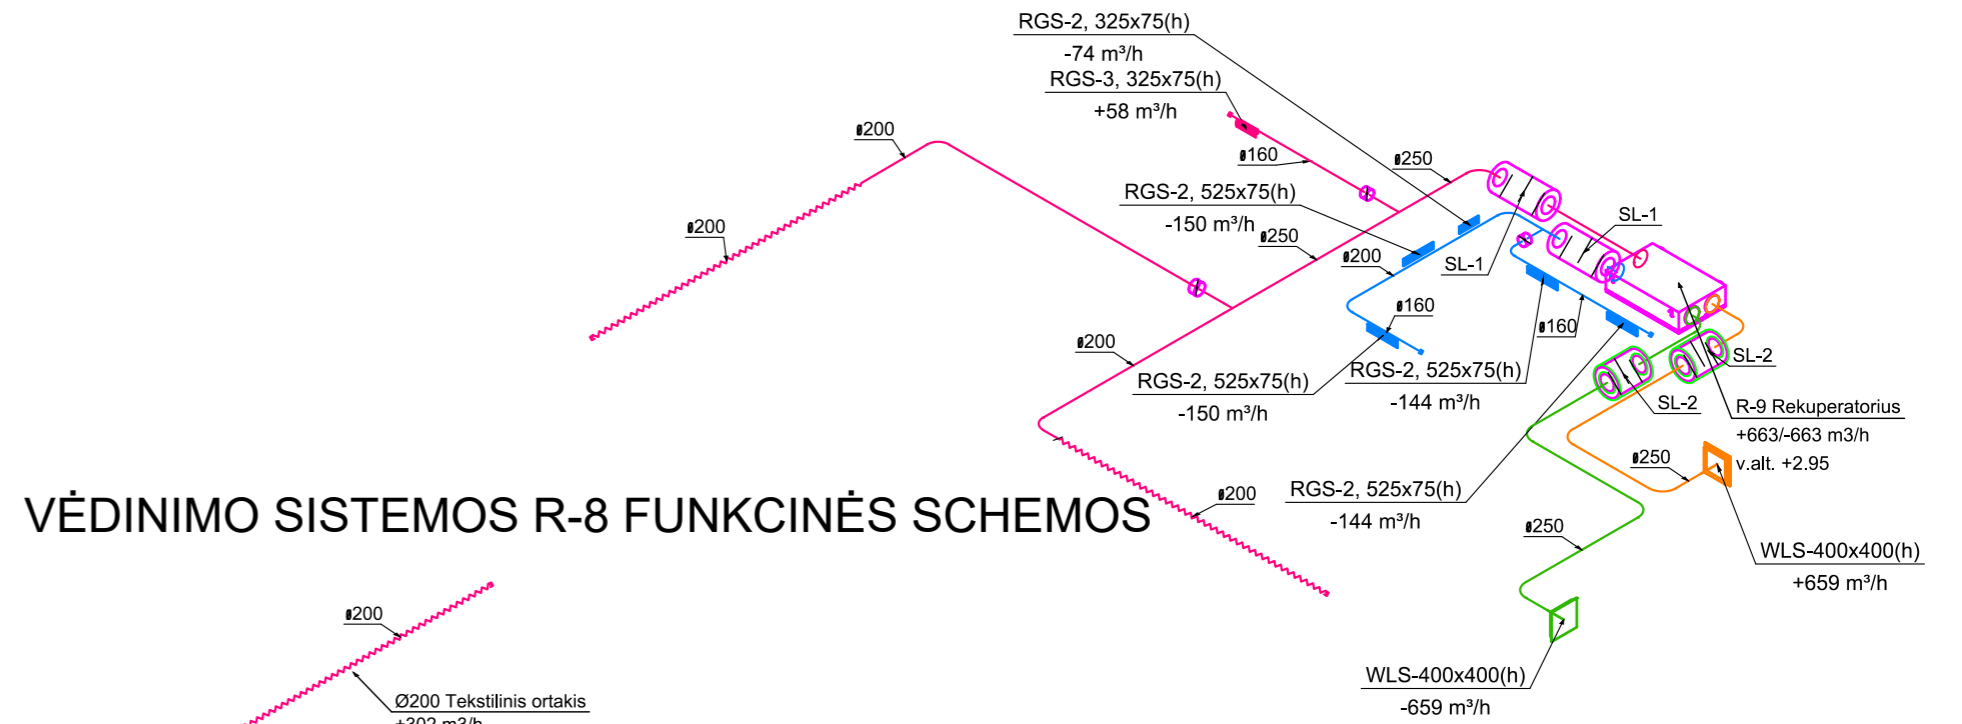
RGS-2, 325x75(h)
-74 m³/h
RGS-3, 325x75(h)
+58 m³/h
ø200
ø160
ø250
RGS-2, 525x75(h)
-150 m³/h
ø250
SL-1
ø200
SL-1
ø200
ø160
ø160
ø200
RGS-2, 525x75(h)
-150 m³/h
RGS-2, 525x75(h)
-144 m³/h
SL-2
SL-2
R-9 Rekuperatorius
+663/-663 m3/h
v.alt. +2.95
ø250
RGS-2, 525x75(h)
-144 m³/h
ø200
VĖDINIMO SISTEMOS R-8 FUNKCINĖS SCHEMOS
ø250
WLS-400x400(h)
+659 m³/h
ø200
WLS-400x400(h)
-659 m³/h
Ø200 Tekstilinis ortakis
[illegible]